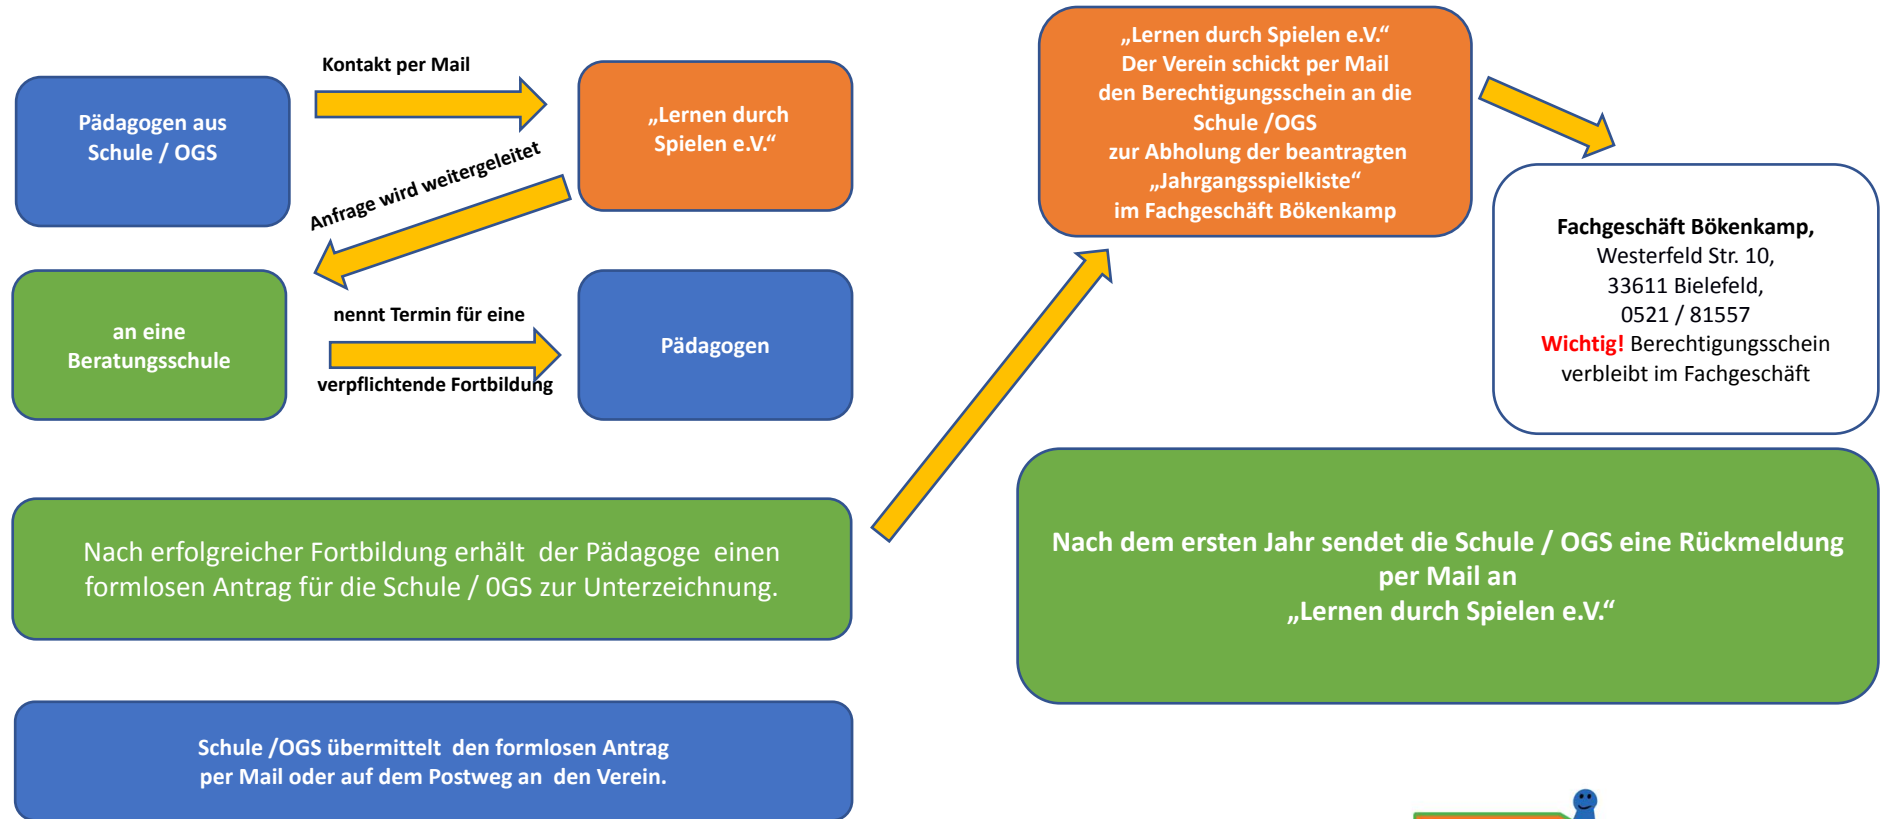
Pädagogen aus Schule / OGS

Kontakt per Mail

„Lernen durch Spielen e.V.“

Anfrage wird weitergeleitet

an eine Beratungsschule

nennt Termin für eine verpflichtende Fortbildung

Pädagogen

„Lernen durch Spielen e.V.“ Der Verein schickt per Mail den Berechtigungsschein an die Schule /OGS zur Abholung der beantragten „Jahrgangsspielkiste“ im Fachgeschäft Bökenkamp

Fachgeschäft Bökenkamp, Westerfeld Str. 10, 33611 Bielefeld, 0521 / 81557 Wichtig! Berechtigungsschein verbleibt im Fachgeschäft

Nach erfolgreicher Fortbildung erhält der Pädagoge einen formlosen Antrag für die Schule / OGS zur Unterzeichnung.

Nach dem ersten Jahr sendet die Schule / OGS eine Rückmeldung per Mail an „Lernen durch Spielen e.V.“

Schule /OGS übermittelt den formlosen Antrag per Mail oder auf dem Postweg an den Verein.